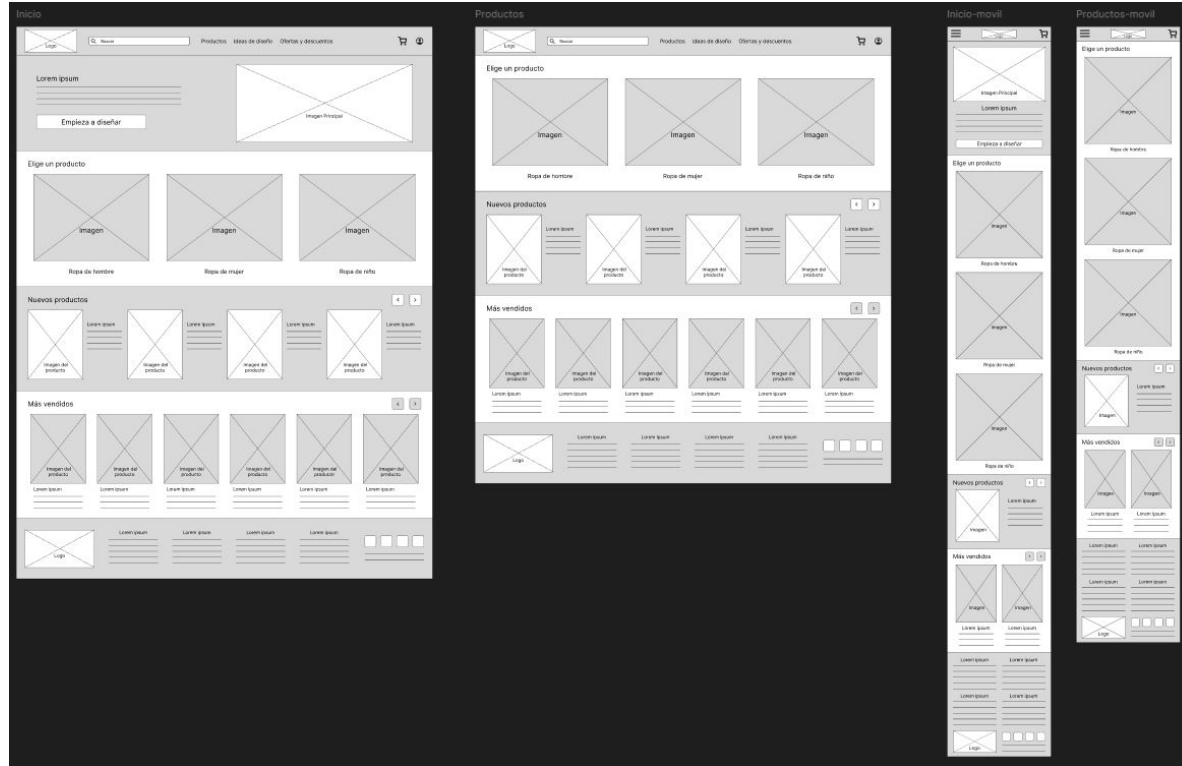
Inicio

Logo
Buscar
Productos Ideas de diseño Ofertas y descuentos

Lorem ipsum
Empieza a diseñar
Imagen Principal

Elige un producto
Imagen
Ropa de hombre
Imagen
Ropa de mujer
Imagen
Ropa de niño

Nuevos productos
Imagen del producto
Lorem ipsum
Imagen del producto
Lorem ipsum
Imagen del producto
Lorem ipsum
Imagen del producto
Lorem ipsum

Más vendidos
Imagen del producto
Lorem ipsum
Imagen del producto
Lorem ipsum
Imagen del producto
Lorem ipsum
Imagen del producto
Lorem ipsum
Imagen del producto
Lorem ipsum
Imagen del producto
Lorem ipsum

Logo
Lorem ipsum
Lorem ipsum
Lorem ipsum
Lorem ipsum

Productos

Logo
Buscar
Productos Ideas de diseño Ofertas y descuentos

Elige un producto
Imagen
Ropa de hombre
Imagen
Ropa de mujer
Imagen
Ropa de niño

Nuevos productos
Imagen del producto
Lorem ipsum
Imagen del producto
Lorem ipsum
Imagen del producto
Lorem ipsum
Imagen del producto
Lorem ipsum

Más vendidos
Imagen del producto
Lorem ipsum
Imagen del producto
Lorem ipsum
Imagen del producto
Lorem ipsum
Imagen del producto
Lorem ipsum
Imagen del producto
Lorem ipsum
Imagen del producto
Lorem ipsum

Logo
Lorem ipsum
Lorem ipsum
Lorem ipsum
Lorem ipsum

Inicio-movil

Imagen Principal
Lorem ipsum
Empieza a diseñar
Elige un producto
Imagen
Ropa de hombre
Imagen
Ropa de mujer
Imagen
Ropa de niño
Nuevos productos
Imagen
Lorem ipsum
Más vendidos
Imagen
Imagen
Lorem ipsum
Lorem ipsum
Lorem ipsum
Lorem ipsum
Lorem ipsum
Lorem ipsum
Logo

Productos-movil

Elige un producto
Imagen
Ropa de hombre
Imagen
Ropa de mujer
Imagen
Ropa de niño
Nuevos productos
Imagen
Lorem ipsum
Más vendidos
Imagen
Imagen
Lorem ipsum
Lorem ipsum
Lorem ipsum
Lorem ipsum
Lorem ipsum
Lorem ipsum
Logo